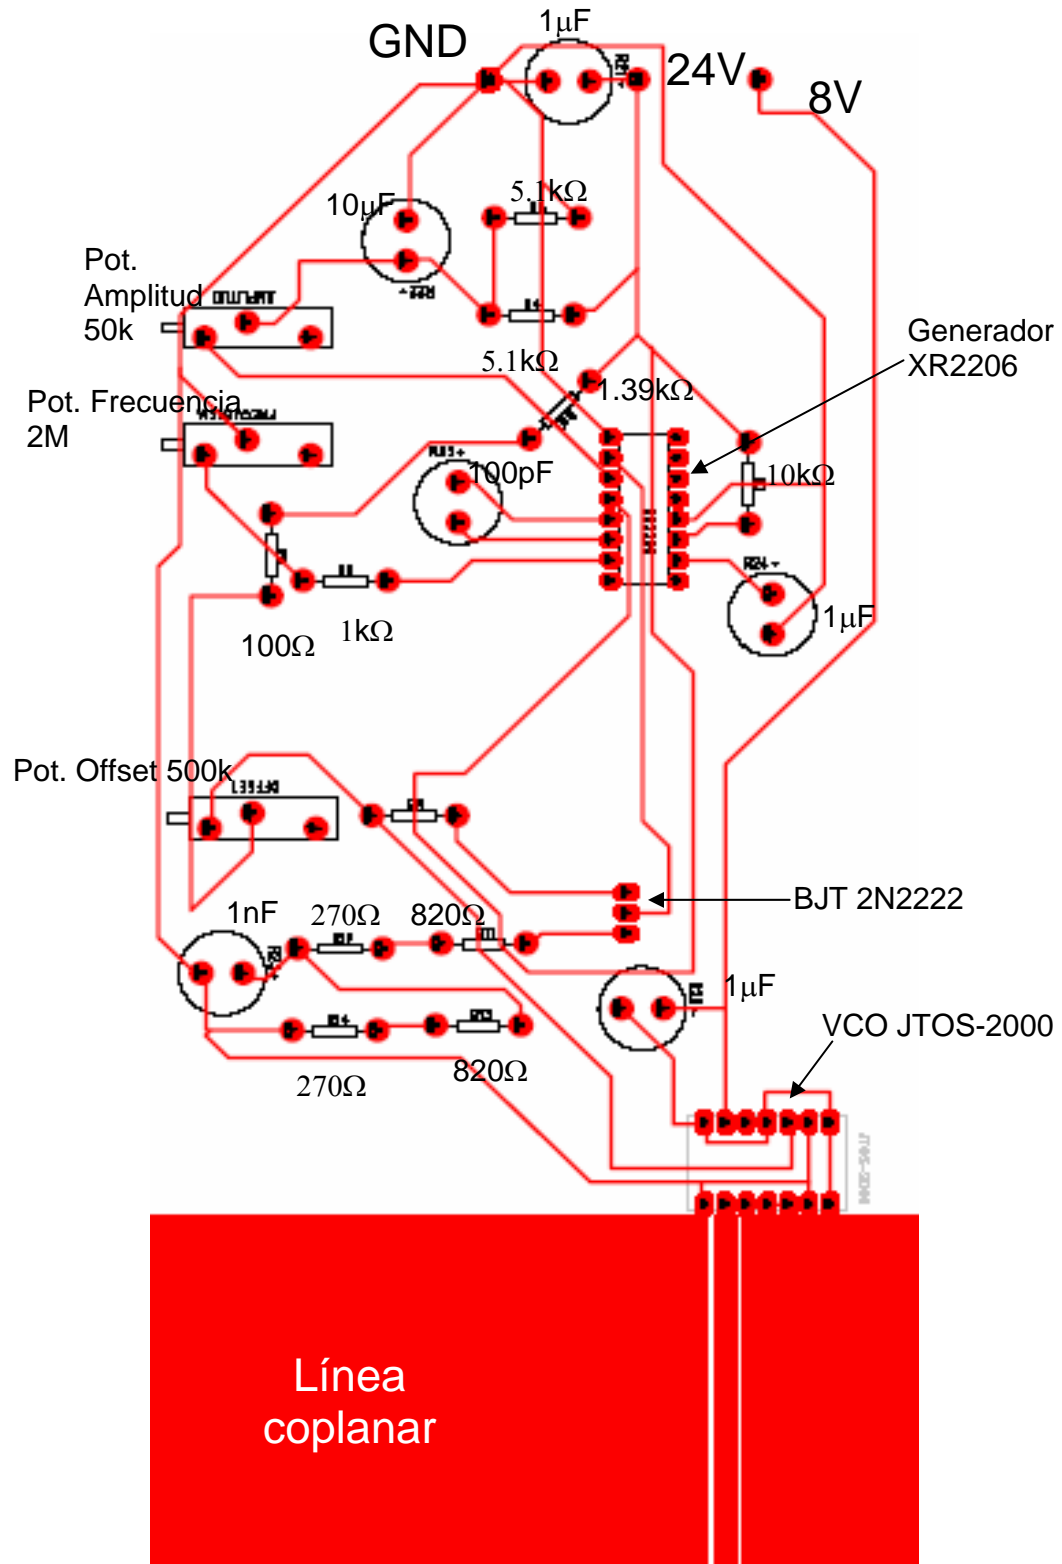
GND

1μF

24V

8V

5.1kΩ

10μF

Pot. Amplitud 50k

5.1kΩ

Generador XR2206

1.39kΩ

Pot. Frecuencia 2M

100pF

10kΩ

1μF

100Ω

1kΩ

Pot. Offset 500k

BJT 2N2222

1nF

270Ω

820Ω

1μF

VCO JTOS-2000

270Ω

820Ω

Línea coplanar